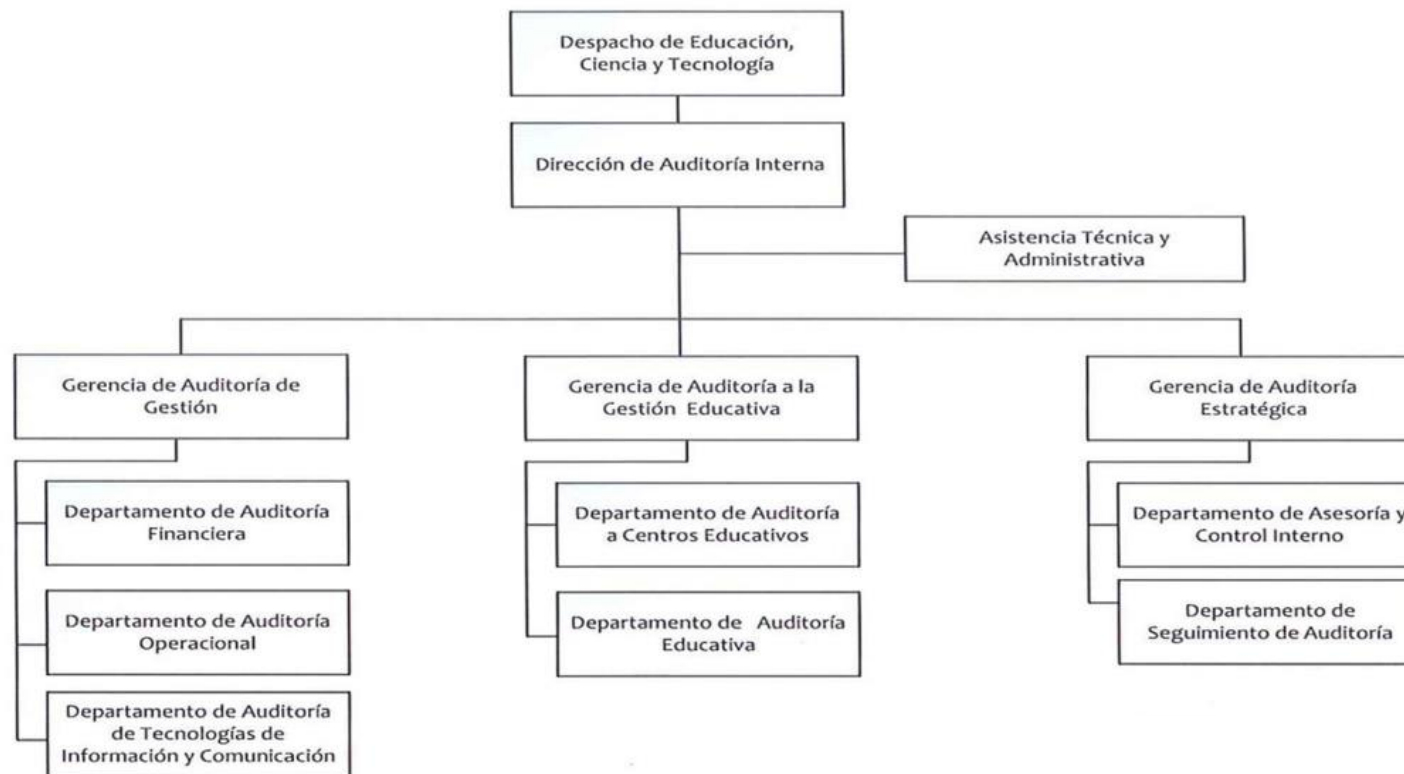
Despacho de Educación, Ciencia y Tecnología

Dirección de Auditoría Interna

Asistencia Técnica y Administrativa

Gerencia de Auditoría de Gestión

Departamento de Auditoría Financiera

Departamento de Auditoría Operacional

Departamento de Auditoría de Tecnologías de Información y Comunicación

Gerencia de Auditoría a la Gestión Educativa

Departamento de Auditoría a Centros Educativos

Departamento de Auditoría Educativa

Gerencia de Auditoría Estratégica

Departamento de Asesoría y Control Interno

Departamento de Seguimiento de Auditoría